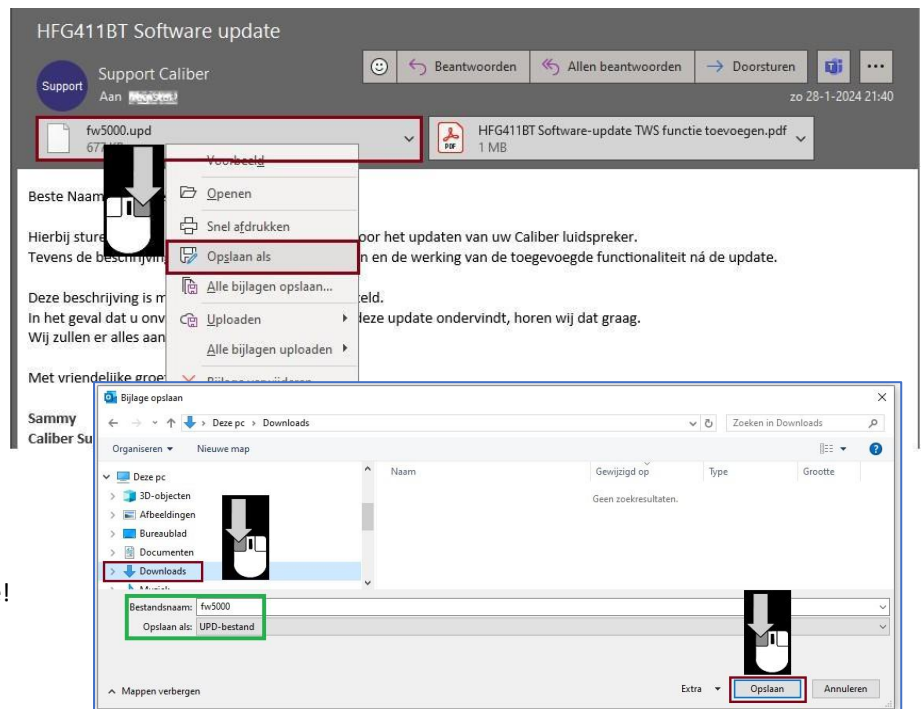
HFG411BT Software update

Support Caliber
Aan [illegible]

Beantwoorden
Allen beantwoorden
Doorsturen
...
zo 28-1-2024 21:40

fw5000.upd
67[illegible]

HFG411BT Software-update TWS functie toevoegen.pdf
1 MB

Voorbeeld
Openen
Snel afdrukken
Opslaan als
Alle bijlagen opslaan...
Uploaden
Alle bijlagen uploaden
Bijlage verwijderen

Beste Naam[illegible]

Hierbij sture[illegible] voor het updaten van uw Caliber luidspreker.
Tevens de beschrij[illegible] en de werking van de toegevoegde functionaliteit ná de update.

Deze beschrijving is m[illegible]eld.
In het geval dat u onv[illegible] deze update ondervindt, horen wij dat graag.
Wij zullen er alles aan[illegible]

Met vriendelijke groet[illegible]

Sammy
Caliber Su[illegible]

Bijlage opslaan
Deze pc > Downloads
Zoeken in Downloads
Organiseren
Nieuwe map
Deze pc
3D-objecten
Afbeeldingen
Bureaublad
Documenten
Downloads
Muziek
Naam
Gewijzigd op
Type
Grootte
Geen zoekresultaten.
Bestandsnaam: fw5000
Opslaan als: UPD-bestand
Mappen verbergen
Extra
Opslaan
Annuleren
!